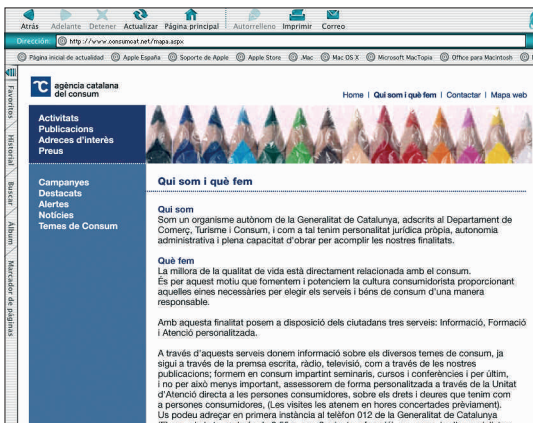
Atrás Adelante Detener Actualizar Página principal Autorrelleno Imprimir Correo

Dirección http://www.consumcat.net/mapa.aspx

Página inicial de actualidad Apple España Soporte de Apple Apple Store .Mac Mac OS X Microsoft MacTopia Office para Macintosh

Favoritos Historial Buscar Álbum Marcador de páginas

agència catalana del consum

Home | Qui som i què fem | Contactar | Mapa web

Activitats
Publicacions
Adreces d'interès
Preus

Campanyes
Destacats
Alertes
Notícies
Temes de Consum

Qui som i què fem

Qui som
Som un organisme autònom de la Generalitat de Catalunya, adscrits al Departament de Comerç, Turisme i Consum, i com a tal tenim personalitat jurídica pròpia, autonomia administrativa i plena capacitat d'obrar per acomplir les nostres finalitats.

Què fem
La millora de la qualitat de vida està directament relacionada amb el consum. És per aquest motiu que fomentem i potenciem la cultura consumidorista proporcionant aquelles eines necessàries per elegir els serveis i béns de consum d'una manera responsable.

Amb aquesta finalitat posem a disposició dels ciutadans tres serveis: Informació, Formació i Atenció personalitzada.

A través d'aquests serveis donem informació sobre els diversos temes de consum, ja sigui a través de la premsa escrita, ràdio, televisió, com a través de les nostres publicacions; formem en consum impartint seminaris, cursos i conferències i per últim, i no per això menys important, assessorem de forma personalitzada a través de la Unitat d'Atenció directa a les persones consumidores, sobre els drets i deures que tenim com a persones consumidores, (Les visites les atenem en hores concertades prèviament). Us podeu adreçar en primera instància al telèfon 012 de la Generalitat de Catalunya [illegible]